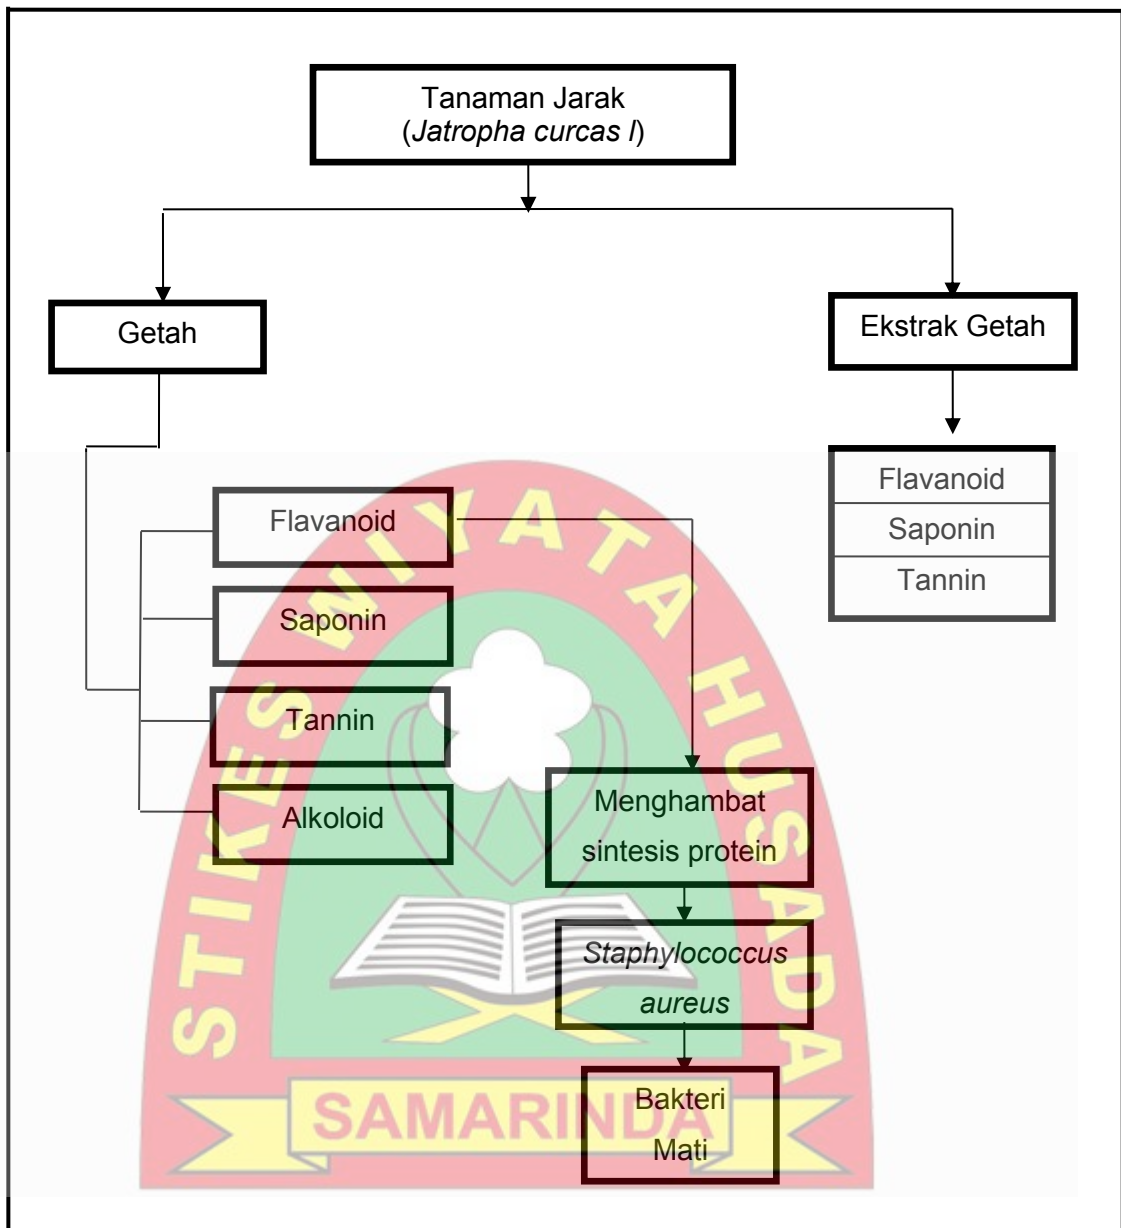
Tanaman Jarak
(*Jatropha curcas l*)

Getah

Ekstrak Getah

| Flavanoid |
|---|
| Saponin |
| Tannin |

Flavanoid

Saponin

Tannin

Alkoloid

Menghambat sintesis protein

*Staphylococcus aureus*

Bakteri Mati

STIKES MUHAMMADIYAH SAMARINDA

SAMARINDA